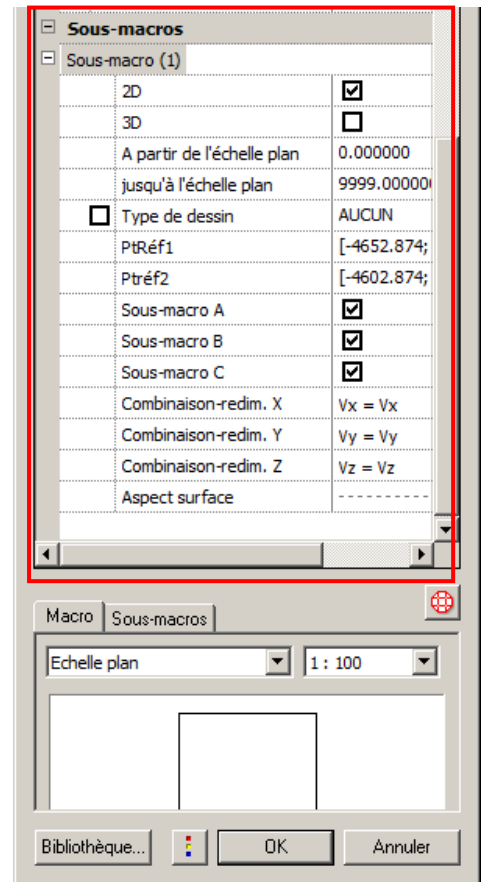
Sous-macros
Sous-macro (1)

| | | |
|---|---|---|
| | 2D | ☑ |
| | 3D | ☐ |
| | A partir de l'échelle plan | 0.000000 |
| | jusqu'à l'échelle plan | 9999.00000 |
| ☐ | Type de dessin | AUCUN |
| | PtRéf1 | [-4652.874; |
| | Ptréf2 | [-4602.874; |
| | Sous-macro A | ☑ |
| | Sous-macro B | ☑ |
| | Sous-macro C | ☑ |
| | Combinaison-redim. X | Vx = Vx |
| | Combinaison-redim. Y | Vy = Vy |
| | Combinaison-redim. Z | Vz = Vz |
| | Aspect surface | ---------- |

Macro Sous-macros

Echelle plan 1 : 100

Bibliothèque... OK Annuler